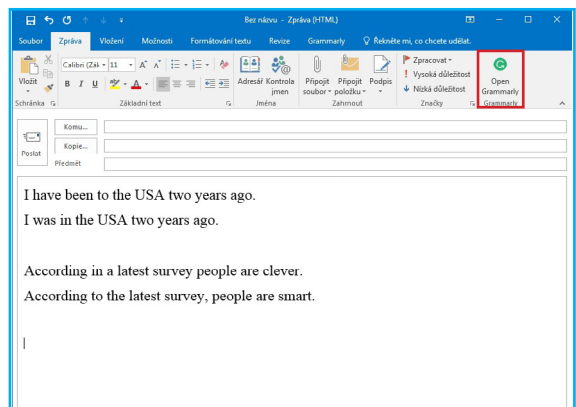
Bez názvu - Zpráva (HTML)

Soubor Zpráva Vložení Možnosti Formátování textu Revize Grammarly Řekněte mi, co chcete udělat.

Vložit Calibri (Zák 11 A A B I U Adresář Kontrola jmen Připojit soubor Připojit položku Podpis Zpracovat Vysoká důležitost Nízká důležitost Open Grammarly

Schránka Základní text Jména Zahrnout Značky Grammarly

Poslat Komu... Kopie... Předmět

I have been to the USA two years ago.

I was in the USA two years ago.

According in a latest survey people are clever.

According to the latest survey, people are smart.